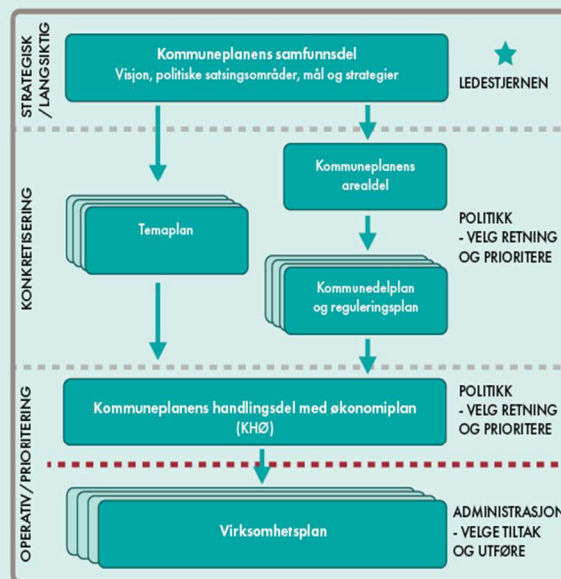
STRATEGISK / LANGSIKTIG

Kommuneplanens samfunnsdel
Visjon, politiske satsingsområder, mål og strategier

LEDESTJERNEN

KONKRETISERING

Kommuneplanens arealdel

Temaplan

POLITIKK
- VELG RETNING OG PRIORITERE

Kommunedelplan og reguleringsplan

OPERATIV / PRIORITERING

Kommuneplanens handlingsdel med økonomiplan (KHØ)

POLITIKK
- VELG RETNING OG PRIORITERE

Virksomhetsplan

ADMINISTRASJON
- VELGE TILTAK OG UTFØRE